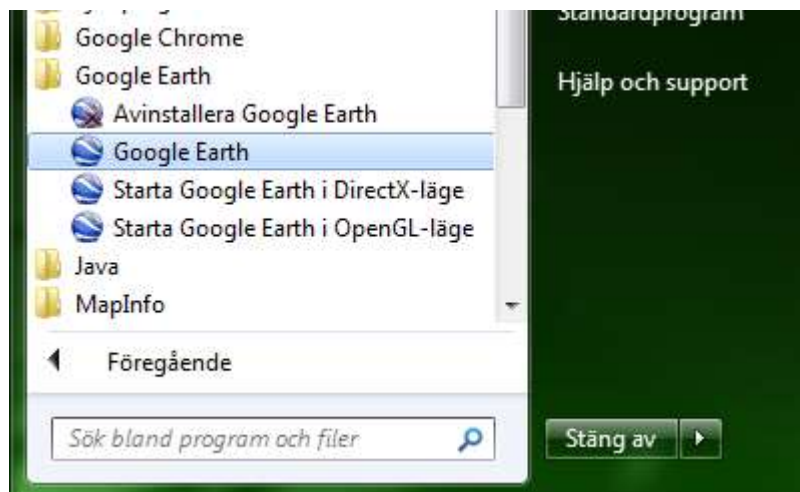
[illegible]
Google Chrome
Google Earth
Avinstallera Google Earth
Google Earth
Starta Google Earth i DirectX-läge
Starta Google Earth i OpenGL-läge
Java
MapInfo
Föregående
Sök bland program och filer

Standardprogram
Hjälp och support
Stäng av